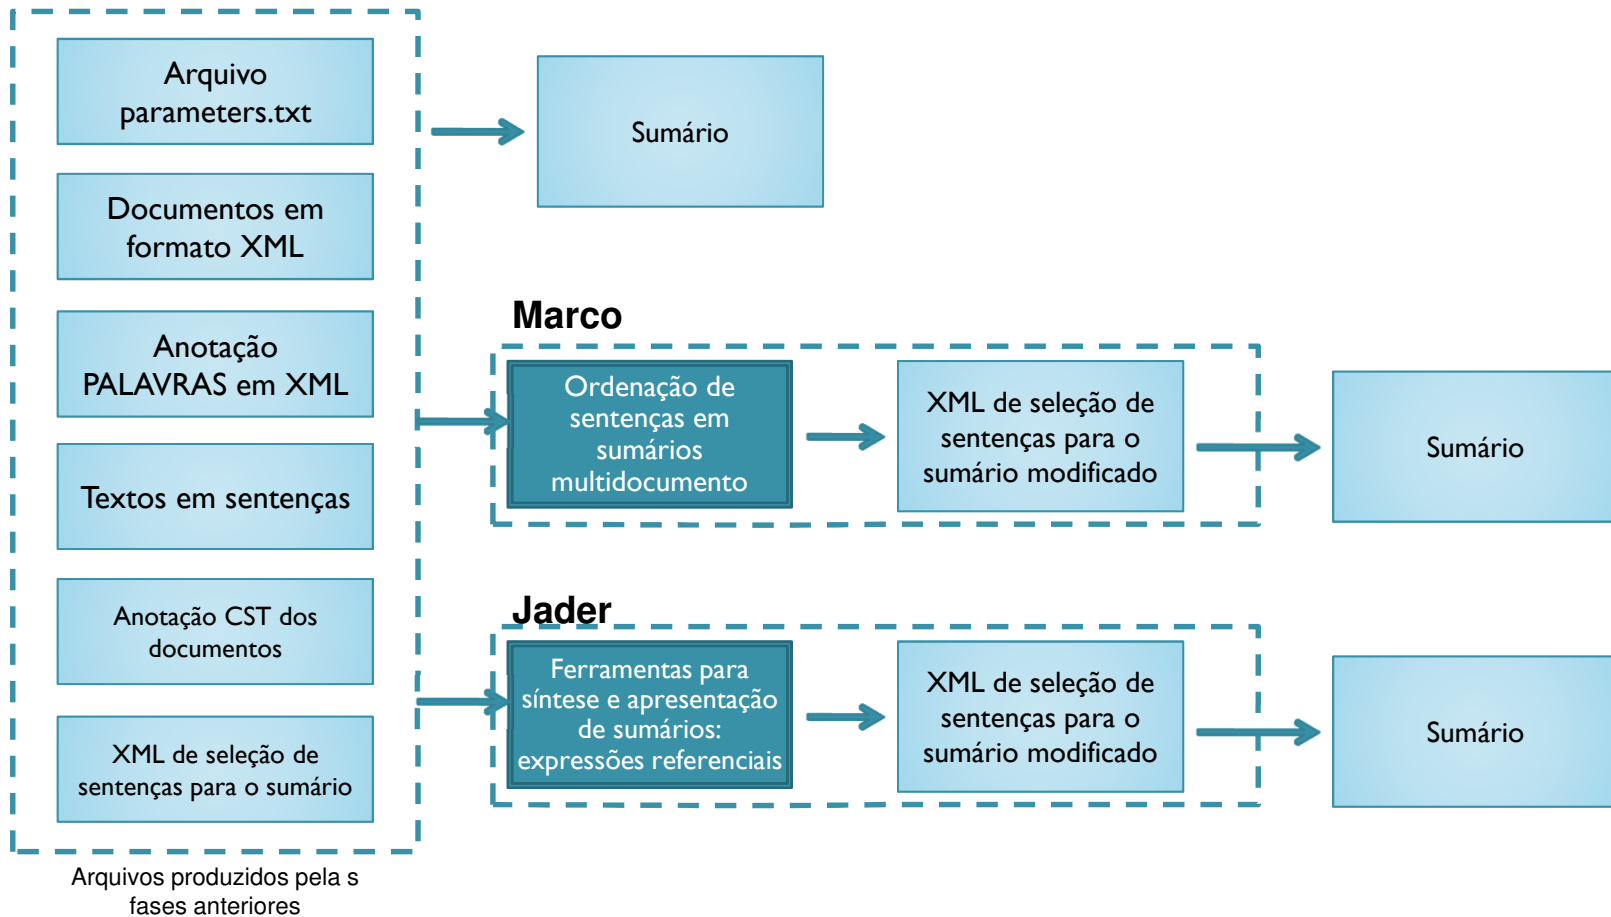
Arquivo parameters.txt

Documentos em formato XML

Anotação PALAVRAS em XML

Textos em sentenças

Anotação CST dos documentos

XML de seleção de sentenças para o sumário

Arquivos produzidos pela s fases anteriores

Sumário

Marco

Ordenação de sentenças em sumários multidocumento

XML de seleção de sentenças para o sumário modificado

Sumário

Jader

Ferramentas para síntese e apresentação de sumários: expressões referenciais

XML de seleção de sentenças para o sumário modificado

Sumário